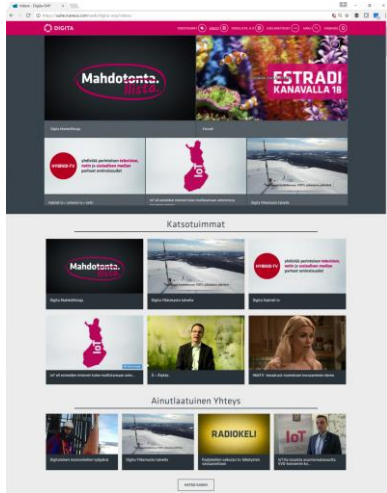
DIGITA

Mahdotonta. liisto.

ESTRADI KANAVALLA 18

HYBRIDI-TV

yhdistää perinteisen television, netin ja sosiaalisen median parhaat ominaisuudet

IoT

Katsotuimmat

Mahdotonta.

HYBRIDI-TV

yhdistää perinteisen television, netin ja sosiaalisen median parhaat ominaisuudet

Digita Mahdollistaa

Digita Ylläsrinteen tuhoeita

IoT

Ainutlaatuinen Yhteys

RADIOKELI

IoT